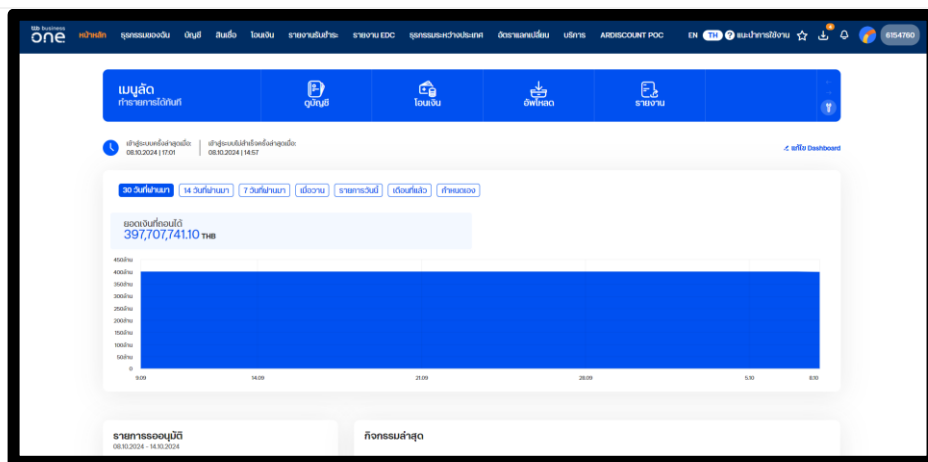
ttb business one หน้าหลัก ธุรกรรมของฉัน บัญชี สินเชื่อ โอนเงิน รายงานรับชำระ รายงาน EDC ธุรกรรมระหว่างประเทศ อัตราแลกเปลี่ยน บริการ ARDISCOUNT POC EN TH แนะนำการใช้งาน 6154760

เมนูลัด
ทำรายการได้ทันที
ดูบัญชี
โอนเงิน
ดาวน์โหลด
รายงาน

เข้าสู่ระบบครั้งล่าสุดเมื่อ: 08.10.2024 | 17:01
เข้าสู่ระบบไม่สำเร็จครั้งล่าสุดเมื่อ: 08.10.2024 | 14:57

แก้ไข Dashboard

30 วันที่ผ่านมา | 14 วันที่ผ่านมา | 7 วันที่ผ่านมา | เมื่อวาน | รายการวันนี้ | เดือนที่แล้ว | กำหนดเอง

ยอดเงินที่ถอนได้
397,707,741.10 THB

450ล้าน
400ล้าน
350ล้าน
300ล้าน
250ล้าน
200ล้าน
150ล้าน
100ล้าน
50ล้าน
0
9.09
14.09
21.09
28.09
5.10
8.10

รายการรออนุมัติ
08.10.2024 - 14.10.2024

กิจกรรมล่าสุด